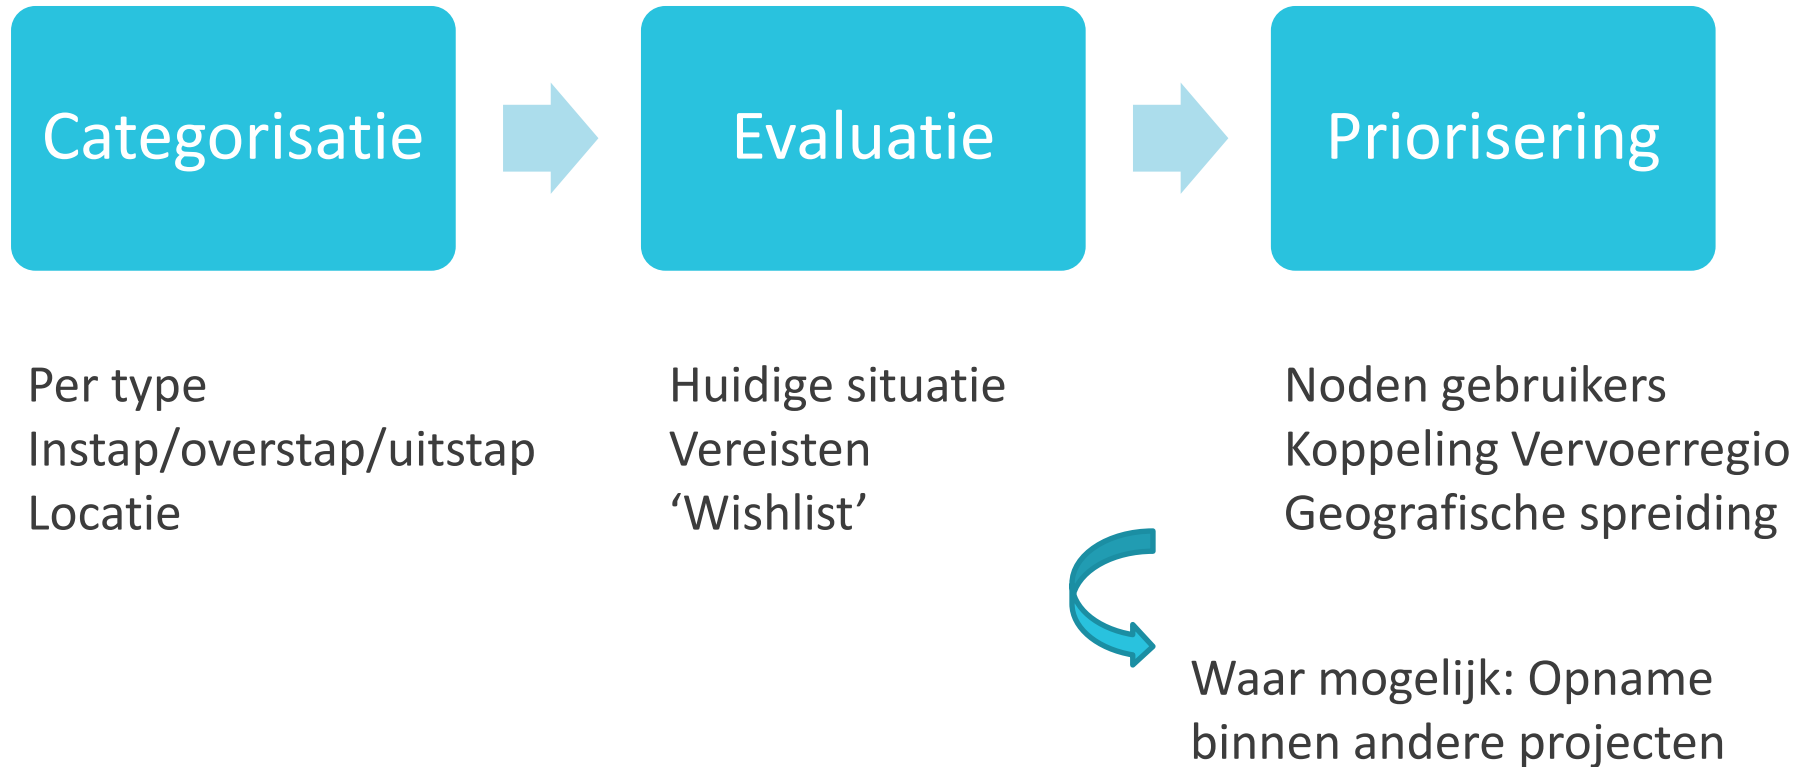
Categorisatie

Evaluatie

Priorisering

Per type
Instap/overstap/uitstap
Locatie

Huidige situatie
Vereisten
‘Wishlist’

Noden gebruikers
Koppeling Vervoerregio
Geografische spreiding

Waar mogelijk: Opname binnen andere projecten